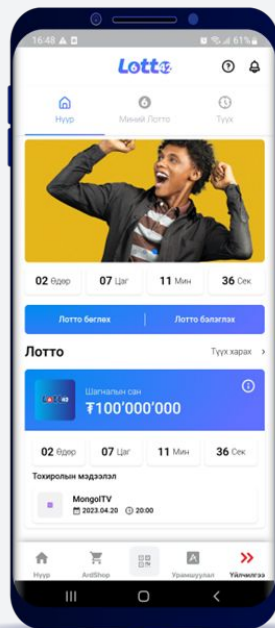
16:48 61%

Lotto

Нүүр
Миний Лотто
Түүх

02 Өдөр
07 Цаг
11 Мин
36 Сек

Лотто бөглөх
Лотто бэлэглэх

Лотто
Түүх харах >

Шагналын сан
₮100'000'000

02 Өдөр
07 Цаг
11 Мин
36 Сек

Тохиролын мэдээлэл

MongolTV
2023.04.20 20:00

Нүүр
ArdShop
Урамшуулал
Үйлчилгээ